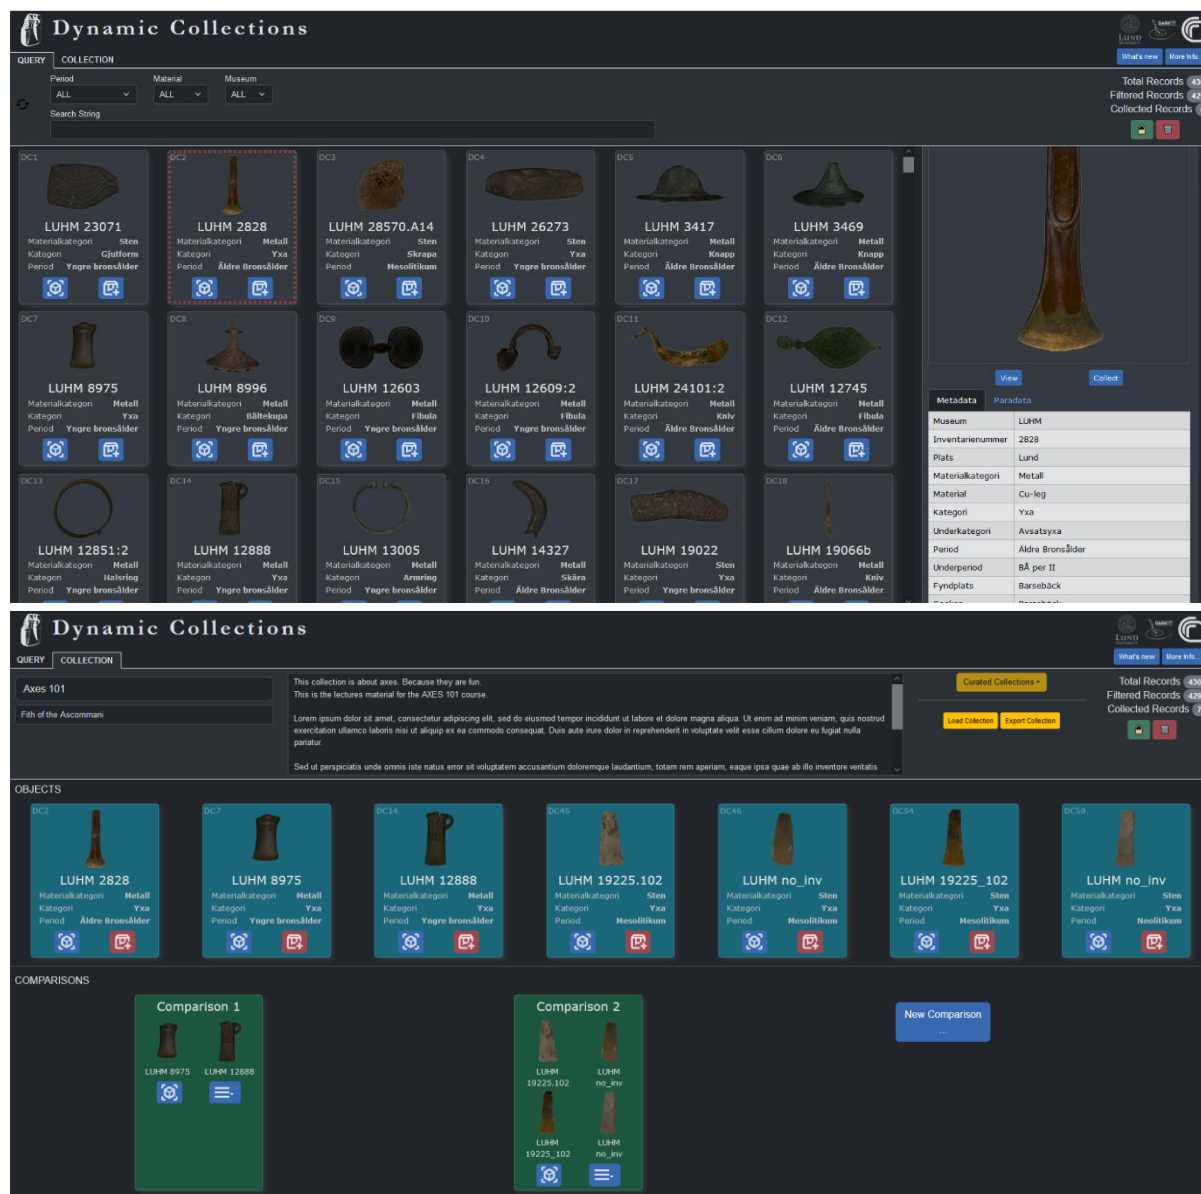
Dynamic Collections

QUERY COLLECTION

What's new More info

Period ALL
Material ALL
Museum ALL
Search String

Total Records 43
Filtered Records 42
Collected Records

DC1 LUHM 23071
Materialkategori Sten
Kategori Gjutform
Period Yngre bronsålder

DC2 LUHM 2828
Materialkategori Metall
Kategori Yxa
Period Äldre Bronsålder

DC3 LUHM 28570.A14
Materialkategori Sten
Kategori Skrapa
Period Mesolitikum

DC4 LUHM 26273
Materialkategori Sten
Kategori Yxa
Period Yngre bronsålder

DC5 LUHM 3417
Materialkategori Metall
Kategori Knapp
Period Äldre Bronsålder

DC6 LUHM 3469
Materialkategori Metall
Kategori Knapp
Period Äldre Bronsålder

DC7 LUHM 8975
Materialkategori Metall
Kategori Yxa
Period Yngre bronsålder

DC8 LUHM 8996
Materialkategori Metall
Kategori Bältekupa
Period Yngre bronsålder

DC9 LUHM 12603
Materialkategori Metall
Kategori Fibula
Period Yngre bronsålder

DC10 LUHM 12609:2
Materialkategori Metall
Kategori Fibula
Period Yngre bronsålder

DC11 LUHM 24101:2
Materialkategori Metall
Kategori Kniv
Period Äldre Bronsålder

DC12 LUHM 12745
Materialkategori Metall
Kategori Fibula
Period Äldre Bronsålder

DC13 LUHM 12851:2
Materialkategori Metall
Kategori Halsring
Period Yngre bronsålder

DC14 LUHM 12888
Materialkategori Metall
Kategori Yxa
Period Yngre bronsålder

DC15 LUHM 13005
Materialkategori Metall
Kategori Armring
Period Yngre bronsålder

DC16 LUHM 14327
Materialkategori Metall
Kategori Skära
Period Äldre Bronsålder

DC17 LUHM 19022
Materialkategori Sten
Kategori Yxa
Period Yngre bronsålder

DC18 LUHM 19066b
Materialkategori Metall
Kategori Kniv
Period Äldre Bronsålder

View Collect

Metadata Paradata

| Museum | LUHM |
|---|---|
| Inventarienummer | 2828 |
| Plats | Lund |
| Materialkategori | Metall |
| Material | Cu-leg |
| Kategori | Yxa |
| Underkategori | Avsatsyxa |
| Period | Äldre Bronsålder |
| Underperiod | BÅ per II |
| Fyndplats | Barsebäck |

Dynamic Collections

QUERY COLLECTION

What's new More info

Axes 101
Fith of the Ascommani

This collection is about axes. Because they are fun.
This is the lectures material for the AXES 101 course.

Lorem ipsum dolor sit amet, consectetur adipiscing elit, sed do eiusmod tempor incididunt ut labore et dolore magna aliqua. Ut enim ad minim veniam, quis nostrud exercitation ullamco laboris nisi ut aliquip ex ea commodo consequat. Duis aute irure dolor in reprehenderit in voluptate velit esse cillum dolore eu fugiat nulla pariatur.

Sed ut perspiciatis unde omnis iste natus error sit voluptatem accusantium doloremque laudantium, totam rem aperiam, eaque ipsa quae ab illo inventore veritatis

Curated Collections
Load Collection Export Collection

Total Records 430
Filtered Records 429
Collected Records 7

OBJECTS

DC2 LUHM 2828
Materialkategori Metall
Kategori Yxa
Period Äldre Bronsålder

DC7 LUHM 8975
Materialkategori Metall
Kategori Yxa
Period Yngre bronsålder

DC14 LUHM 12888
Materialkategori Metall
Kategori Yxa
Period Yngre bronsålder

DC45 LUHM 19225.102
Materialkategori Sten
Kategori Yxa
Period Mesolitikum

DC46 LUHM no_inv
Materialkategori Sten
Kategori Yxa
Period Mesolitikum

DC54 LUHM 19225_102
Materialkategori Sten
Kategori Yxa
Period Mesolitikum

DC59 LUHM no_inv
Materialkategori Sten
Kategori Yxa
Period Neolitikum

COMPARISONS

Comparison 1
LUHM 8975 LUHM 12888

Comparison 2
LUHM 19225.102 LUHM no_inv
LUHM 19225_102 LUHM no_inv

New Comparison
...